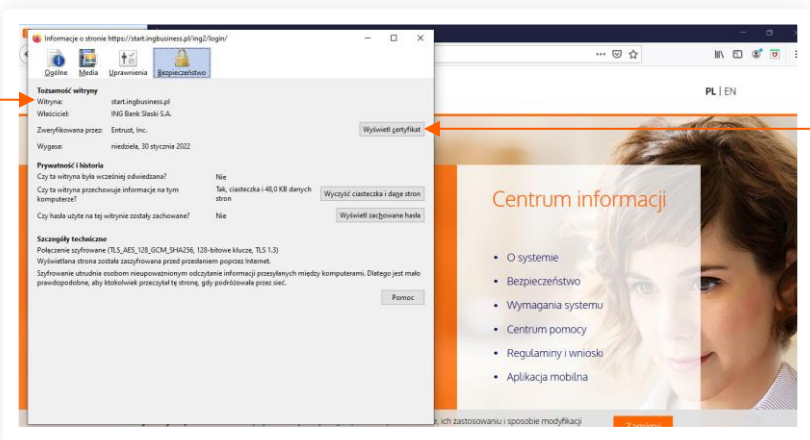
Informacje o stronie https://start.ingbusiness.pl/ing2/login/

Ogólne Media Uprawnienia Bezpieczeństwo

Tożsamość witryny
Witryna: start.ingbusiness.pl
Właściciel: ING Bank Slaski S.A.
Zweryfikowana przez: Entrust, Inc.
Wyświetl certyfikat
Wygasa: niedziela, 30 stycznia 2022

Prywatność i historia
Czy ta witryna była wcześniej odwiedzana? Nie
Czy ta witryna przechowuje informacje na tym komputerze? Tak, ciasteczka i 48,0 KB danych stron
Wyczyść ciasteczka i dane stron
Czy hasła użyte na tej witrynie zostały zachowane? Nie
Wyświetl zachowane hasła

Szczegóły techniczne
Połączenie szyfrowane (TLS_AES_128_GCM_SHA256, 128-bitowe klucze, TLS 1.3)
Wyświetlana strona została zaszyfrowana przed przesłaniem poprzez Internet.
Szyfrowanie utrudnia osobom nieupoważnionym odczytanie informacji przesyłanych między komputerami. Dlatego jest mało prawdopodobne, aby ktokolwiek przeczytał tę stronę, gdy podróżowała przez sieć.
Pomoc

PL | EN

Centrum informacji
• O systemie
• Bezpieczeństwo
• Wymagania systemu
• Centrum pomocy
• Regulaminy i wnioski
• Aplikacja mobilna

e, ich zastosowaniu i sposobie modyfikacji
Zamknij